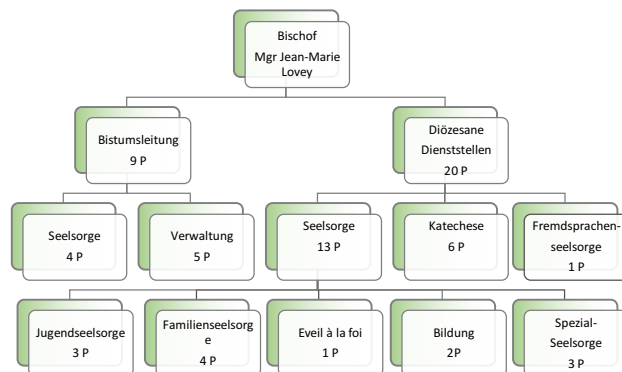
Bischof
Mgr Jean-Marie Lovey

Bistumsleitung
9 P

Diözesane Dienststellen
20 P

Seelsorge
4 P

Verwaltung
5 P

Seelsorge
13 P

Katechese
6 P

Fremdsprachen-seelsorge
1 P

Jugendseelsorge
3 P

Familienseelsorg e
4 P

Eveil à la foi
1 P

Bildung
2P

Spezial-Seelsorge
3 P